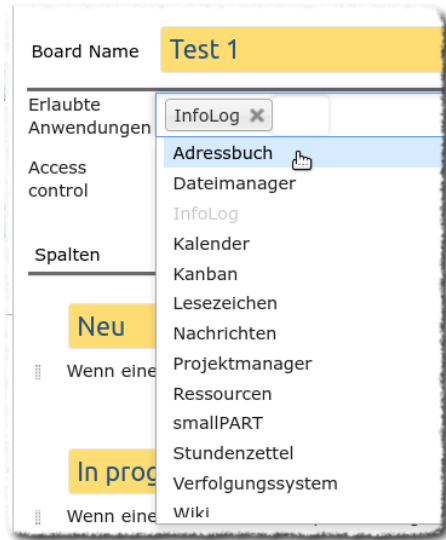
Board Name Test 1

Erlaubte Anwendungen InfoLog ✖

Access control

Adressbuch
Dateimanager
InfoLog
Kalender
Kanban
Lesezeichen
Nachrichten
Projektmanager
Ressourcen
smallPART
Stundenzettel
Verfolgungssystem
Wiki

Spalten

Neu

Wenn eine

In prog

Wenn eine